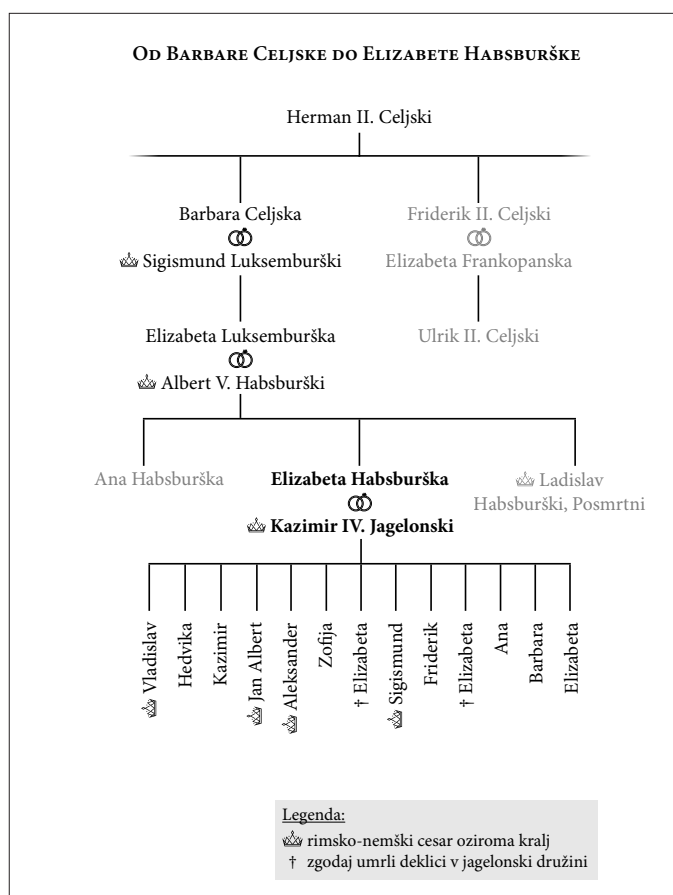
Od Barbare Celjske do Elizabete Habsburške

Herman II. Celjski

Barbara Celjska
⚭
♔ Sigismund Luksemburški

Friderik II. Celjski
⚭
Elizabeta Frankopanska

Elizabeta Luksemburška
⚭
♔ Albert V. Habsburški

Ulrik II. Celjski

Ana Habsburška

**Elizabeta Habsburška**
⚭
♔ **Kazimir IV. Jagelonski**

♔ Ladislav Habsburški, Posmrtni

♔ Vladislav
Hedvika
Kazimir
♔ Jan Albert
♔ Aleksander
Zofija
† Elizabeta
♔ Sigismund
Friderik
† Elizabeta
Ana
Barbara
Elizabeta

Legenda:
♔ rimsko-nemški cesar oziroma kralj
† zgodaj umrli deklici v jagelonski družini